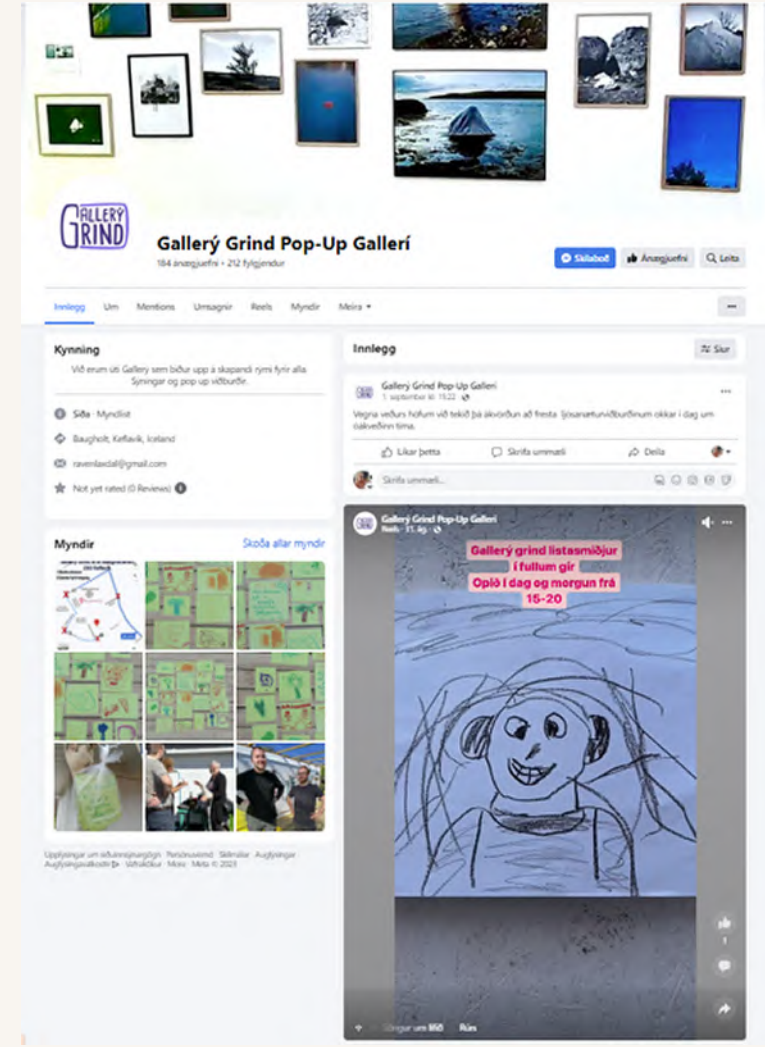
GALLERÝ GRIND

Gallerý Grind Pop-Up Gallerí
184 ánægjuefni • 212 fylgjendur

Skilaboð
Ánægjuefni
Leita

Innlegg
Um
Mentions
Umsagnir
Reels
Myndir
Meira ▾

Kynning
Við erum úti Gallery sem býður upp á skapandi rými fyrir alla. Sýningar og pop up viðburðir.

Síða · Myndlist
Baugholt, Keflavík, Iceland
ravenlaxdal@gmail.com
Not yet rated (0 Reviews)

Myndir
Skoða allar myndir

Upplýsingar um auðkennisupplýsingar · Persónuvernd · Skilmálar · Auglýsingar · Auglýsingavalkostir · Vafrakökur · Meira · Meta © 2023

Innlegg
Síur

Gallerý Grind Pop-Up Gallerí
1. september kl. 15:22
Vegna veðurs höfum við tekið þá ákvörðun að fresta sjósetningarviðburðinum okkar í dag um óákveðinn tíma.

Líkar þetta
Skrifa ummæli
Deila

Skrifa ummæli...

Gallerý Grind Pop-Up Gallerí
Reels · 31. ág.

Gallerý grind listasmiðjur í fullum gír
Opið í dag og morgun frá 15-20

1

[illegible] um 860
Rás